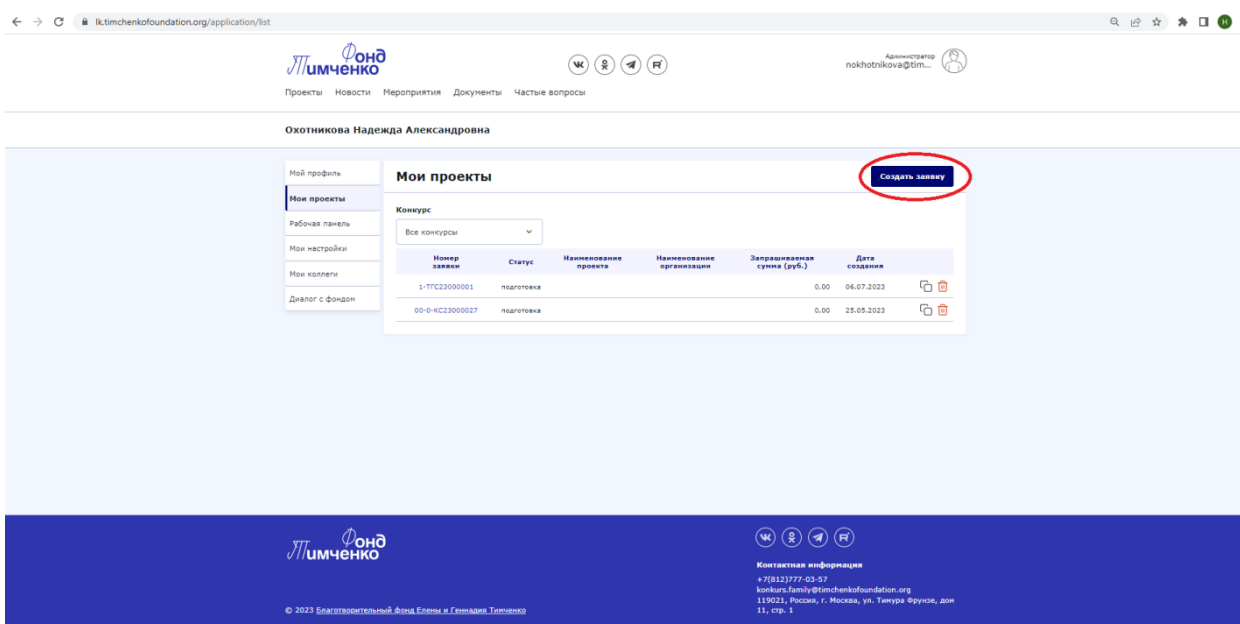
lk.timchenkofoundation.org/application/list

Фонд Тимченко

Проекты Новости Мероприятия Документы Частые вопросы

Администратор
nokhotnikova@tim...

Охотникова Надежда Александровна

Мой профиль
Мои проекты
Рабочая панель
Мои настройки
Мои коллеги
Диалог с фондом

Мои проекты

Создать заявку

Конкурс

Все конкурсы

| Номер заявки | Статус | Наименование проекта | Наименование организации | Запрашиваемая сумма (руб.) | Дата создания |
|---|---|---|---|---|---|
| 1-ТГС23000001 | подготовка | | | 0.00 | 06.07.2023 |
| 00-0-КС23000027 | подготовка | | | 0.00 | 25.05.2023 |

Фонд Тимченко

© 2023 Благотворительный фонд Елены и Геннадия Тимченко

Контактная информация
+7(812)777-03-57
konkurs.family@timchenkofoundation.org
119021, Россия, г. Москва, ул. Тимура Фрунзе, дом 11, стр. 1